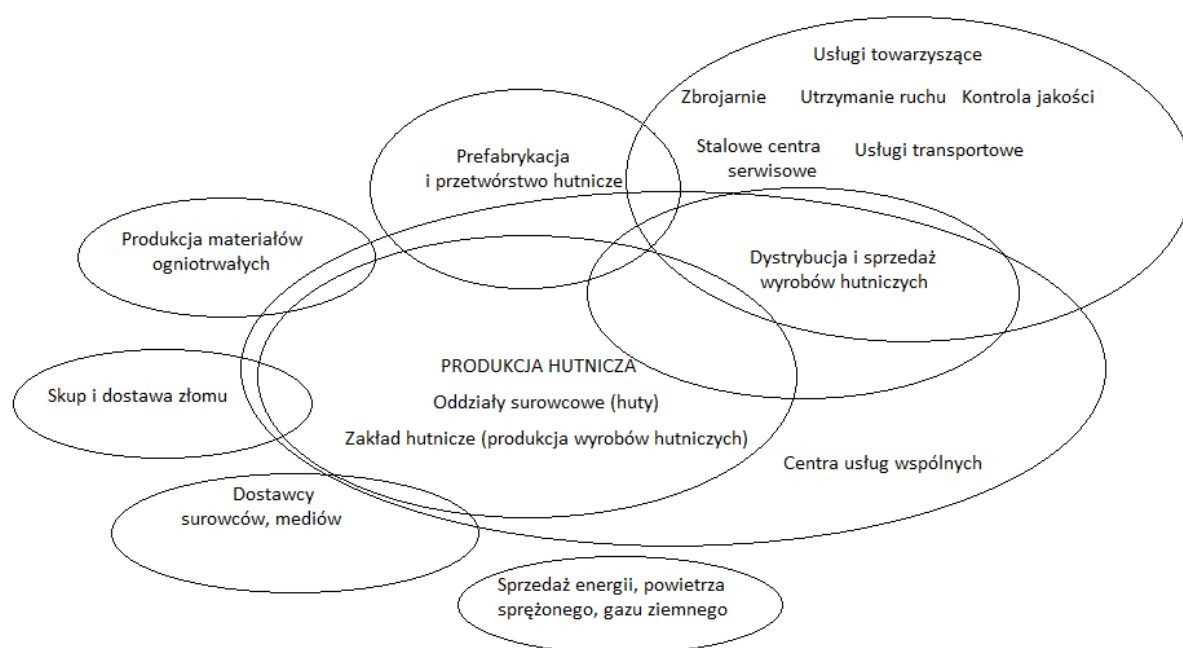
Usługi towarzyszące

Zbrojarnie

Utrzymanie ruchu

Kontrola jakości

Stalowe centra serwisowe

Usługi transportowe

Prefabrykacja i przetwórstwo hutnicze

Produkcja materiałów ogniotrwałych

Dystrybucja i sprzedaż wyrobów hutniczych

PRODUKCJA HUTNICZA

Oddziały surowcowe (huty)

Zakład hutnicze (produkcja wyrobów hutniczych)

Skup i dostawa złomu

Centra usług wspólnych

Dostawcy surowców, mediów

Sprzedaż energii, powietrza sprężonego, gazu ziemnego